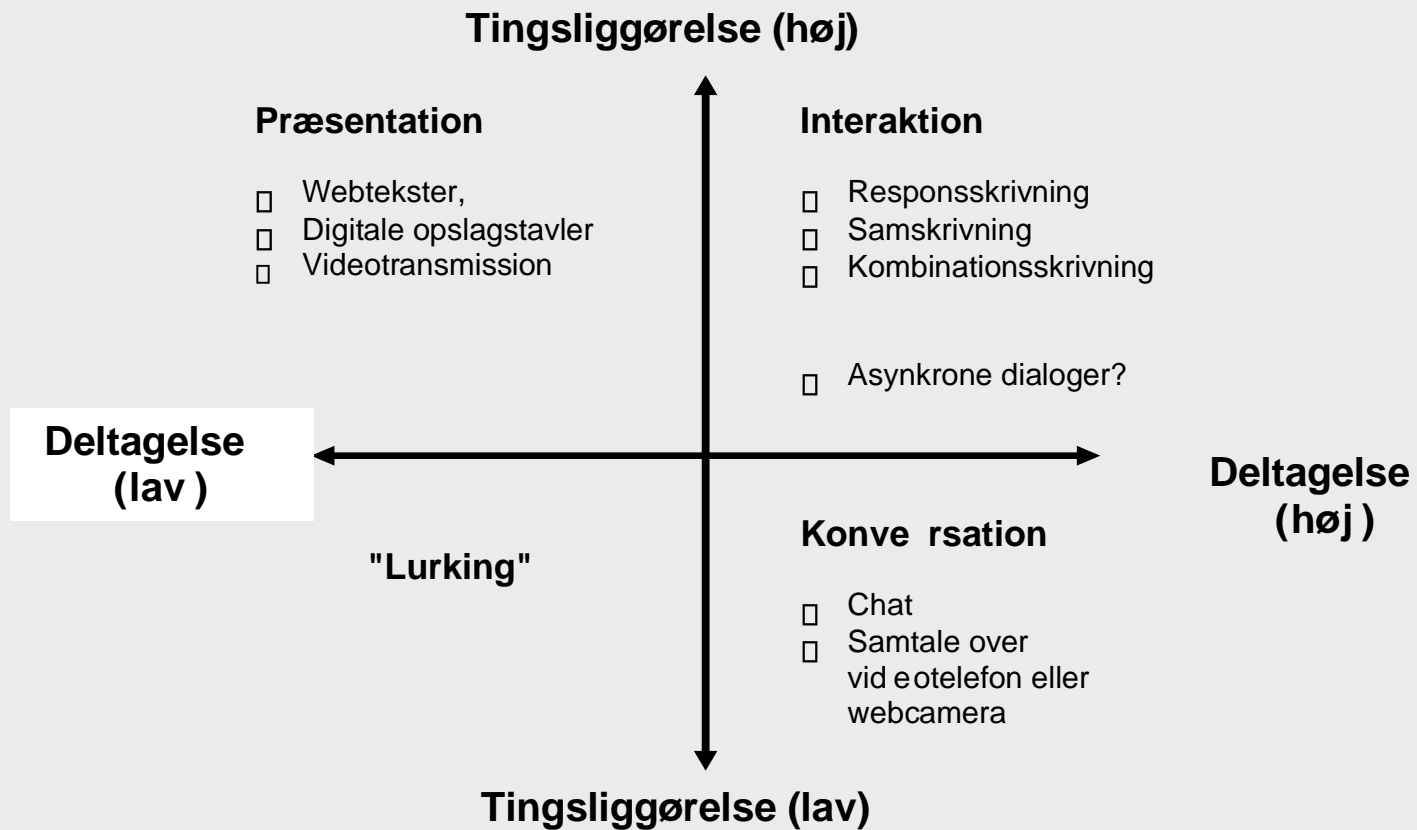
Tingsliggørelse (høj)

Præsentation

□ Webtekster,
□ Digitale opslagstavler
□ Videotransmission

Interaktion

□ Responsskrivning
□ Samskrivning
□ Kombinationsskrivning

□ Asynkrone dialoger?

Deltagelse (lav )

Deltagelse (høj )

"Lurking"

Konve rsation

□ Chat
□ Samtale over vid eotelefon eller webcamera

Tingsliggørelse (lav)